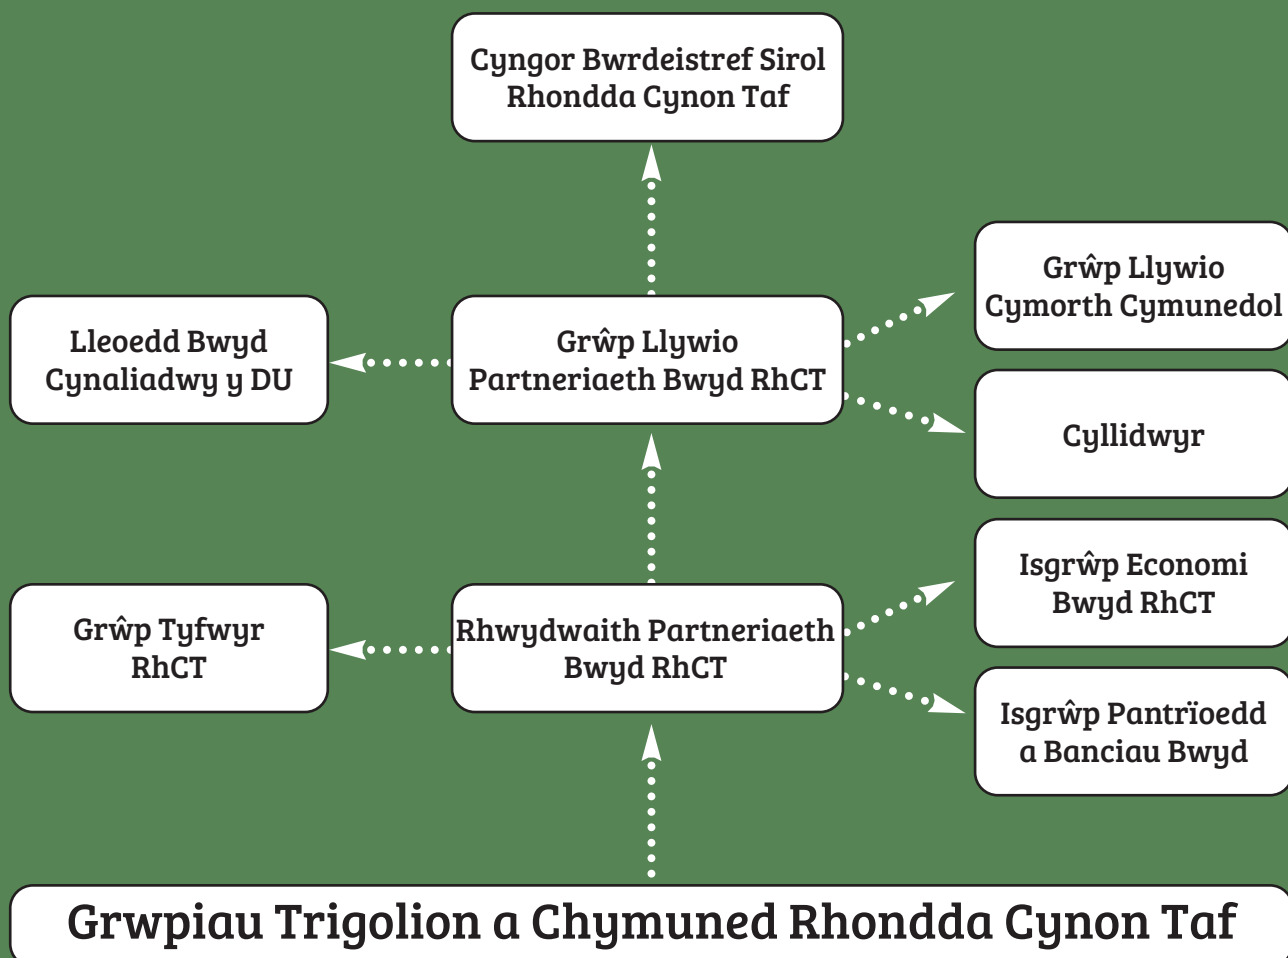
Cyngor Bwrdeistref Sirol Rhondda Cynon Taf

Grŵp Llywio Cymorth Cymunedol

Lleoedd Bwyd Cynaliadwy y DU

Grŵp Llywio Partneriaeth Bwyd RhCT

Cyllidwyr

Isgrŵp Economi Bwyd RhCT

Grŵp Tyfwyr RhCT

Rhwydwaith Partneriaeth Bwyd RhCT

Isgrŵp Pantrïoedd a Banciau Bwyd

Grwpiau Trigolion a Chymuned Rhondda Cynon Taf